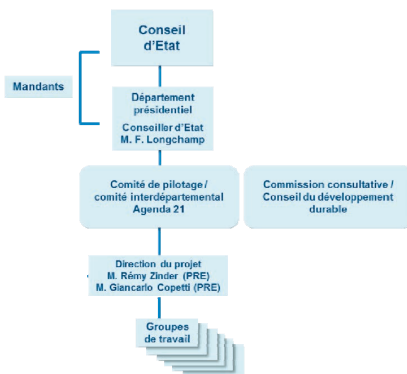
Conseil d'Etat

Mandants

Département présidentiel

Conseiller d'Etat M. F. Longchamp

Comité de pilotage / comité interdépartemental Agenda 21

Commission consultative / Conseil du développement durable

Direction du projet
M. Rémy Zinder (PRE)
M. Giancarlo Copetti (PRE)

Groupes de travail